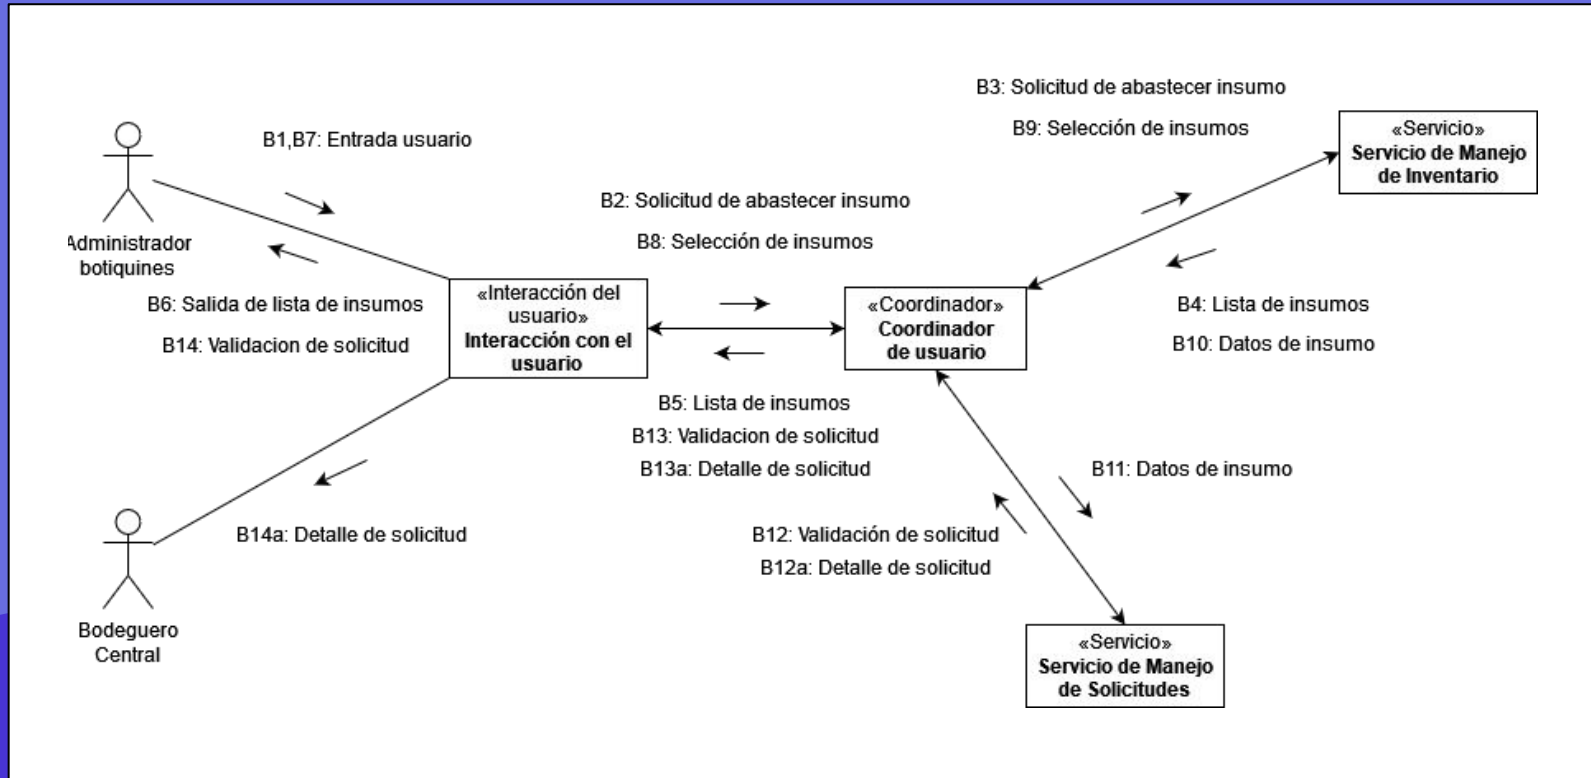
Administrador botiquines

B1,B7: Entrada usuario

B6: Salida de lista de insumos

B14: Validacion de solicitud

B2: Solicitud de abastecer insumo

B8: Selección de insumos

«Interacción del usuario»
Interacción con el usuario

«Coordinador»
Coordinador de usuario

B5: Lista de insumos

B13: Validacion de solicitud

B13a: Detalle de solicitud

B3: Solicitud de abastecer insumo

B9: Selección de insumos

«Servicio»
Servicio de Manejo de Inventario

B4: Lista de insumos

B10: Datos de insumo

B11: Datos de insumo

B12: Validación de solicitud

B12a: Detalle de solicitud

«Servicio»
Servicio de Manejo de Solicitudes

B14a: Detalle de solicitud

Bodeguero Central